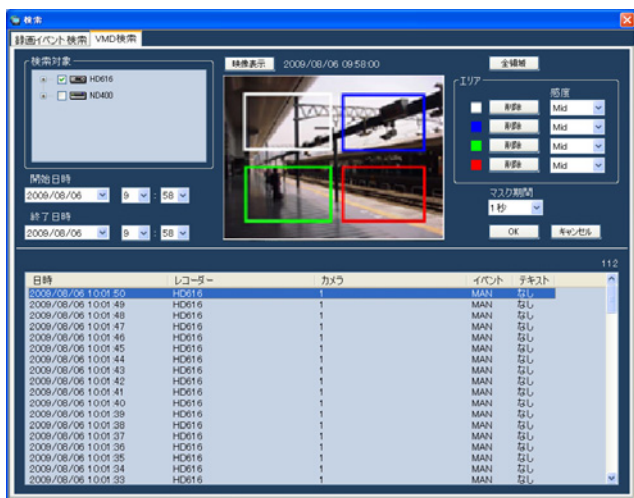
検索

録画イベント検索 VMD検索

検索対象
HD616
ND400

映像表示 2009/08/06 09:58:00

全領域

エリア
感度
削除 Mid
削除 Mid
削除 Mid
削除 Mid

開始日時
2009/08/06 9 : 58

終了日時
2009/08/06 9 : 58

マスク期間
1秒

OK キャンセル

112

| 日時 | レコーダー | カメラ | イベント | テキスト |
|---|---|---|---|---|
| 2009/08/06 10:01:50 | HD616 | 1 | MAN | なし |
| 2009/08/06 10:01:49 | HD616 | 1 | MAN | なし |
| 2009/08/06 10:01:48 | HD616 | 1 | MAN | なし |
| 2009/08/06 10:01:47 | HD616 | 1 | MAN | なし |
| 2009/08/06 10:01:46 | HD616 | 1 | MAN | なし |
| 2009/08/06 10:01:45 | HD616 | 1 | MAN | なし |
| 2009/08/06 10:01:44 | HD616 | 1 | MAN | なし |
| 2009/08/06 10:01:43 | HD616 | 1 | MAN | なし |
| 2009/08/06 10:01:42 | HD616 | 1 | MAN | なし |
| 2009/08/06 10:01:41 | HD616 | 1 | MAN | なし |
| 2009/08/06 10:01:40 | HD616 | 1 | MAN | なし |
| 2009/08/06 10:01:39 | HD616 | 1 | MAN | なし |
| 2009/08/06 10:01:38 | HD616 | 1 | MAN | なし |
| 2009/08/06 10:01:37 | HD616 | 1 | MAN | なし |
| 2009/08/06 10:01:36 | HD616 | 1 | MAN | なし |
| 2009/08/06 10:01:35 | HD616 | 1 | MAN | なし |
| 2009/08/06 10:01:34 | HD616 | 1 | MAN | なし |
| 2009/08/06 10:01:33 | HD616 | 1 | MAN | なし |